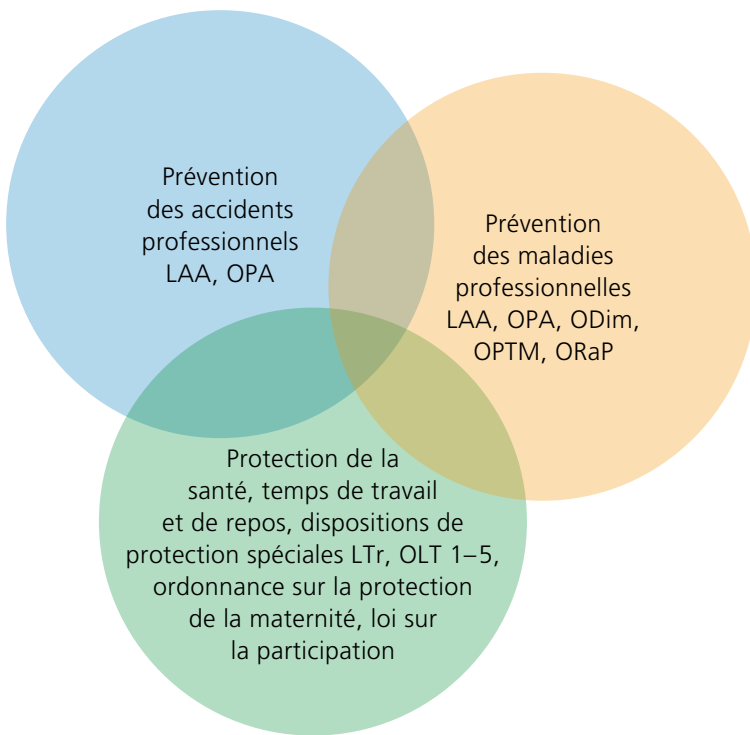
Prévention des accidents professionnels LAA, OPA

Prévention des maladies professionnelles LAA, OPA, ODim, OPTM, ORaP

Protection de la santé, temps de travail et de repos, dispositions de protection spéciales LTr, OLT 1–5, ordonnance sur la protection de la maternité, loi sur la participation